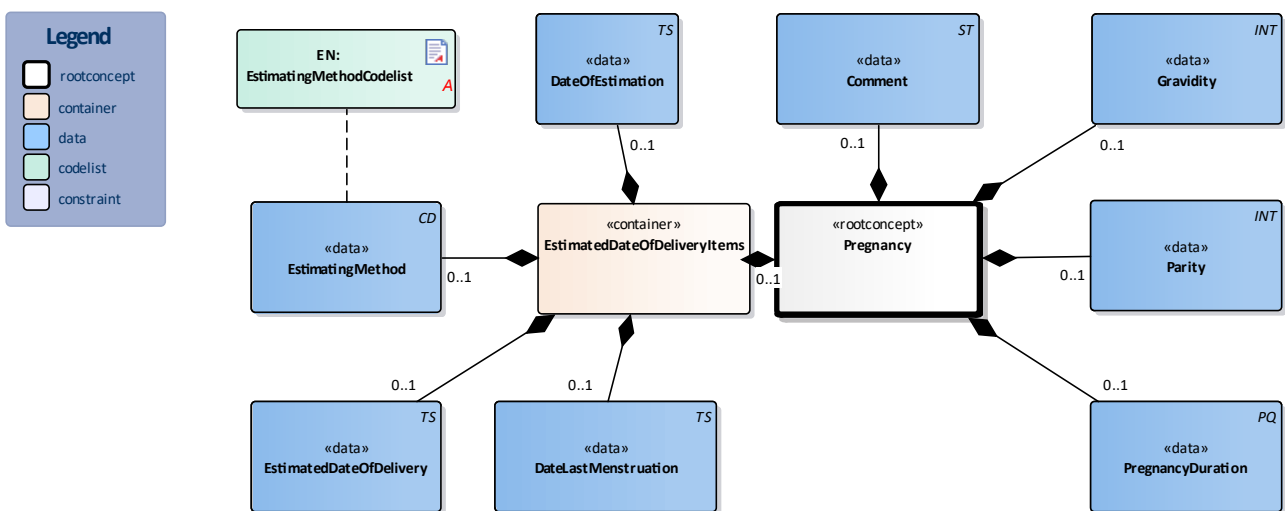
Legend

rootconcept

container

data

codelist

constraint

EN:
EstimatingMethodCodelist

A

TS
«data»
DateOfEstimation

ST
«data»
Comment

INT
«data»
Gravidity

0..1

0..1

0..1

CD
«data»
EstimatingMethod

0..1

«container»
EstimatedDateOfDeliveryItems

0..1

«rootconcept»
Pregnancy

INT
«data»
Parity

0..1

0..1

0..1

0..1

TS
«data»
EstimatedDateOfDelivery

TS
«data»
DateLastMenstruation

PQ
«data»
PregnancyDuration